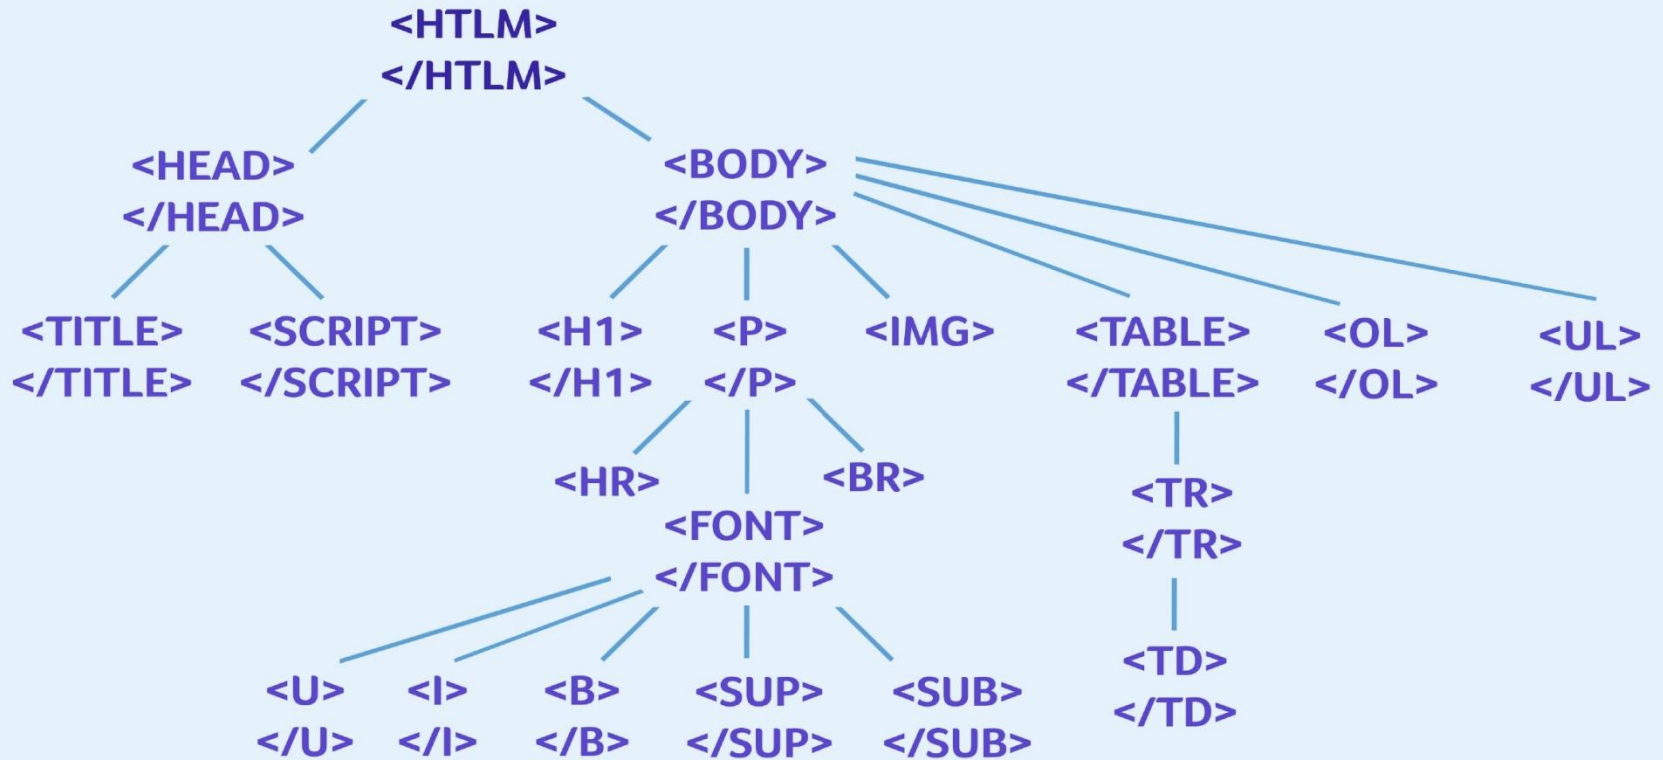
<HTLM>
</HTLM>

<HEAD>
</HEAD>

<BODY>
</BODY>

<TITLE>
</TITLE>

<SCRIPT>
</SCRIPT>

<H1>
</H1>

<P>
</P>

<IMG>

<TABLE>
</TABLE>

<OL>
</OL>

<UL>
</UL>

<HR>

<BR>

<FONT>
</FONT>

<TR>
</TR>

<TD>
</TD>

<U>
</U>

<I>
</I>

<B>
</B>

<SUP>
</SUP>

<SUB>
</SUB>